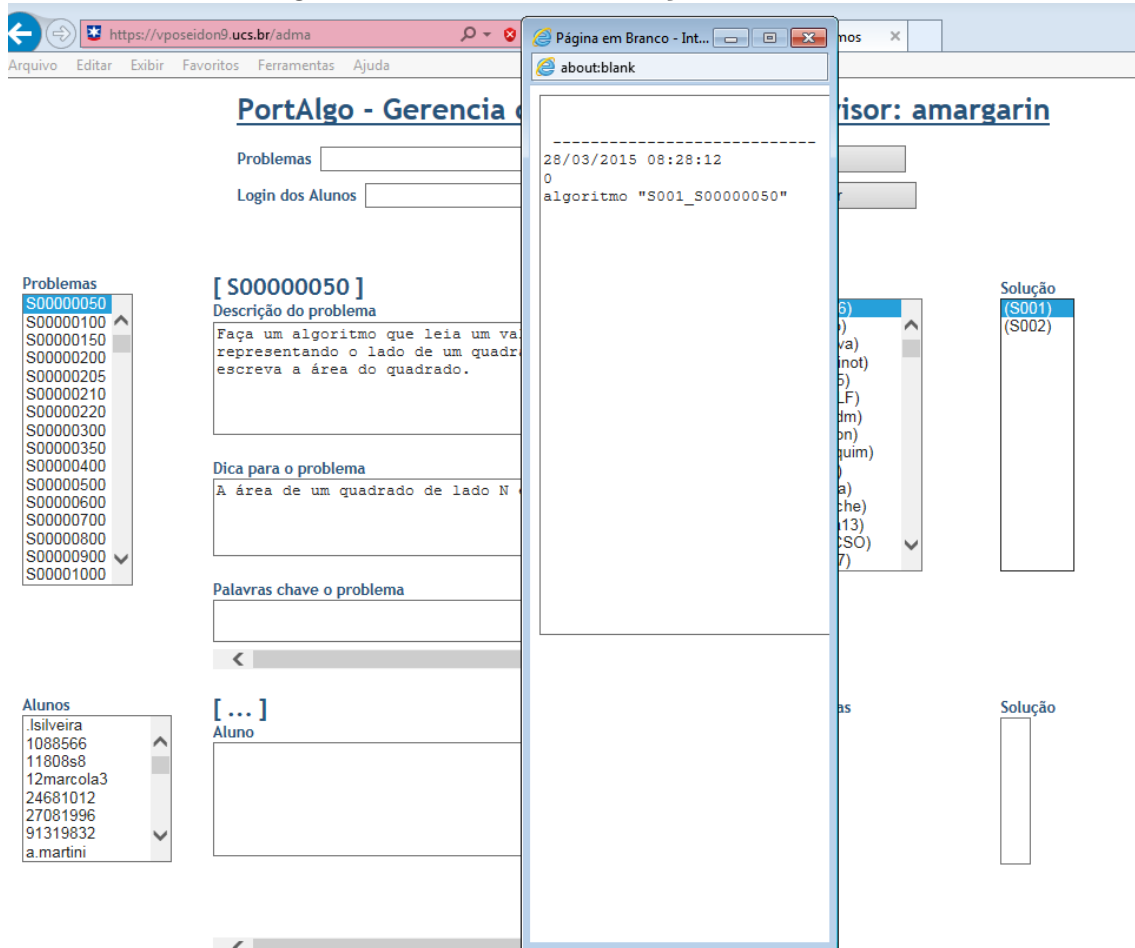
https://vposeidon9.ucs.br/adma
Página em Branco - Int...
mos
Arquivo Editar Exibir Favoritos Ferramentas Ajuda
about:blank

PortAlgo - Gerencia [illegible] visor: amargarin

Problemas
Login dos Alunos

----------------------------
28/03/2015 08:28:12
0
algoritmo "S001_S00000050"

Problemas
S00000050
S00000100
S00000150
S00000200
S00000205
S00000210
S00000220
S00000300
S00000350
S00000400
S00000500
S00000600
S00000700
S00000800
S00000900
S00001000

[ S00000050 ]
Descrição do problema
Faça um algoritmo que leia um va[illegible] representando o lado de um quadra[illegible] escreva a área do quadrado.

Dica para o problema
A área de um quadrado de lado N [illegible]

Palavras chave o problema

6)
)
va)
inot)
5)
_F)
dm)
on)
quim)
)
a)
che)
13)
CSO)
7)

Solução
(S001)
(S002)

Alunos
.lsilveira
1088566
11808s8
12marcola3
24681012
27081996
91319832
a.martini

[ ... ]
Aluno

as

Solução